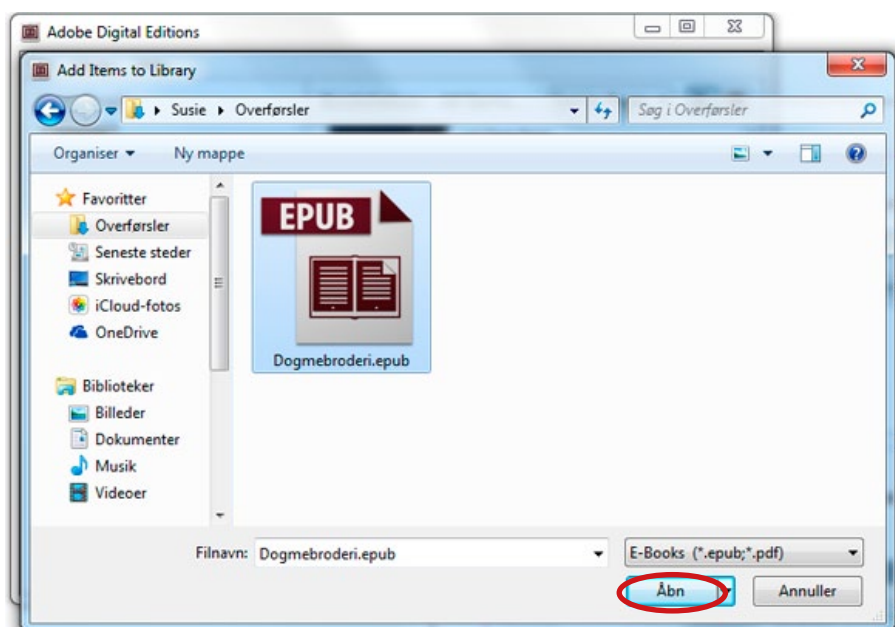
Adobe Digital Editions

Add Items to Library

Susie ▸ Overførsler

Søg i Overførsler

Organiser ▾ Ny mappe

Favoritter
Overførsler
Seneste steder
Skrivebord
iCloud-fotos
OneDrive

Biblioteker
Billeder
Dokumenter
Musik
Videoer

EPUB
Dogmebroderi.epub

Filnavn: Dogmebroderi.epub

E-Books (*.epub;*.pdf)

Åbn

Annuller